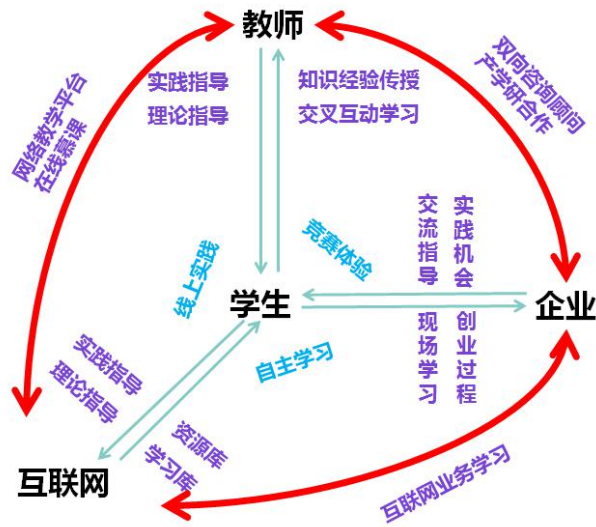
教师

实践指导
理论指导

知识经验传授
交叉互动学习

网络教学平台
在线慕课

双向咨询顾问
产学研合作

竞赛体验

线上实践

交流指导

实践机会

学生

企业

现场学习

创业过程

自主学习

实践指导
理论指导

资源库
学习库

互联网

互联网业务学习